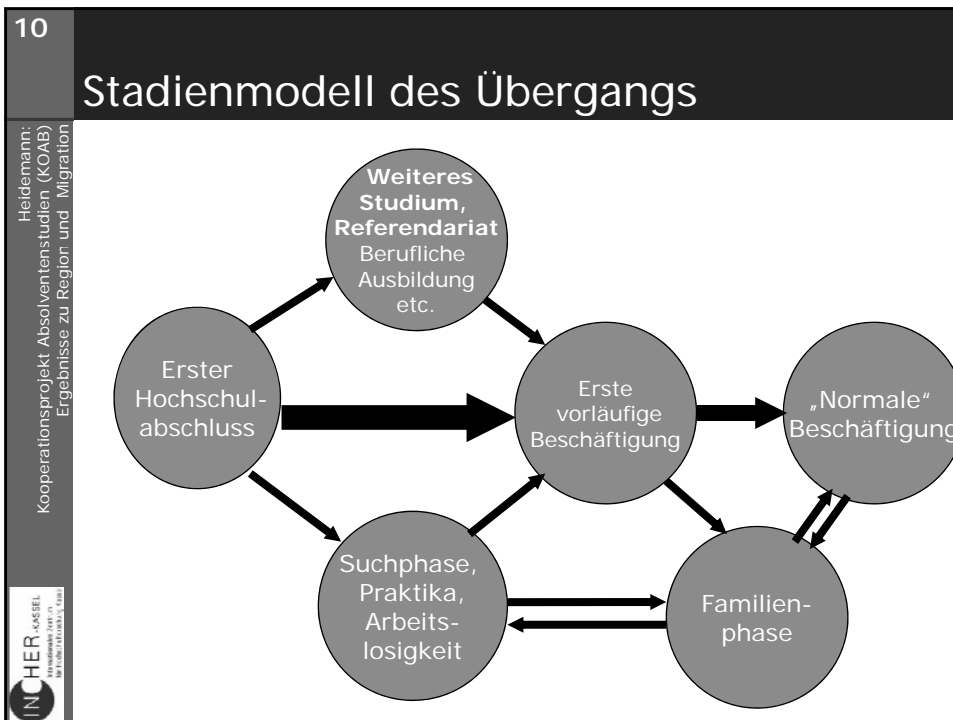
10

Stadienmodell des Übergangs

Heidemann:
Kooperationsprojekt Absolventenstudien (KOAB)
Ergebnisse zu Region und Migration

INCHER-KASSEL
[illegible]

Weiteres Studium, Referendariat
Berufliche Ausbildung etc.

Erster Hochschulabschluss

Erste vorläufige Beschäftigung

„Normale“ Beschäftigung

Suchphase, Praktika, Arbeitslosigkeit

Familienphase